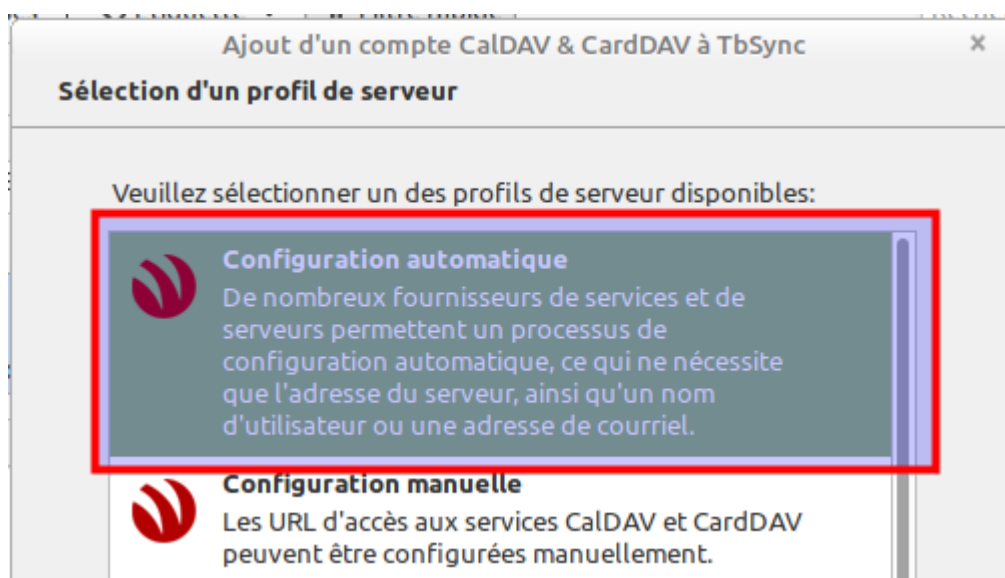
Ajout d'un compte CalDAV & CardDAV à TbSync

×

Sélection d'un profil de serveur

Veuillez sélectionner un des profils de serveur disponibles:

Configuration automatique
De nombreux fournisseurs de services et de serveurs permettent un processus de configuration automatique, ce qui ne nécessite que l'adresse du serveur, ainsi qu'un nom d'utilisateur ou une adresse de courriel.

Configuration manuelle
Les URL d'accès aux services CalDAV et CardDAV peuvent être configurées manuellement.